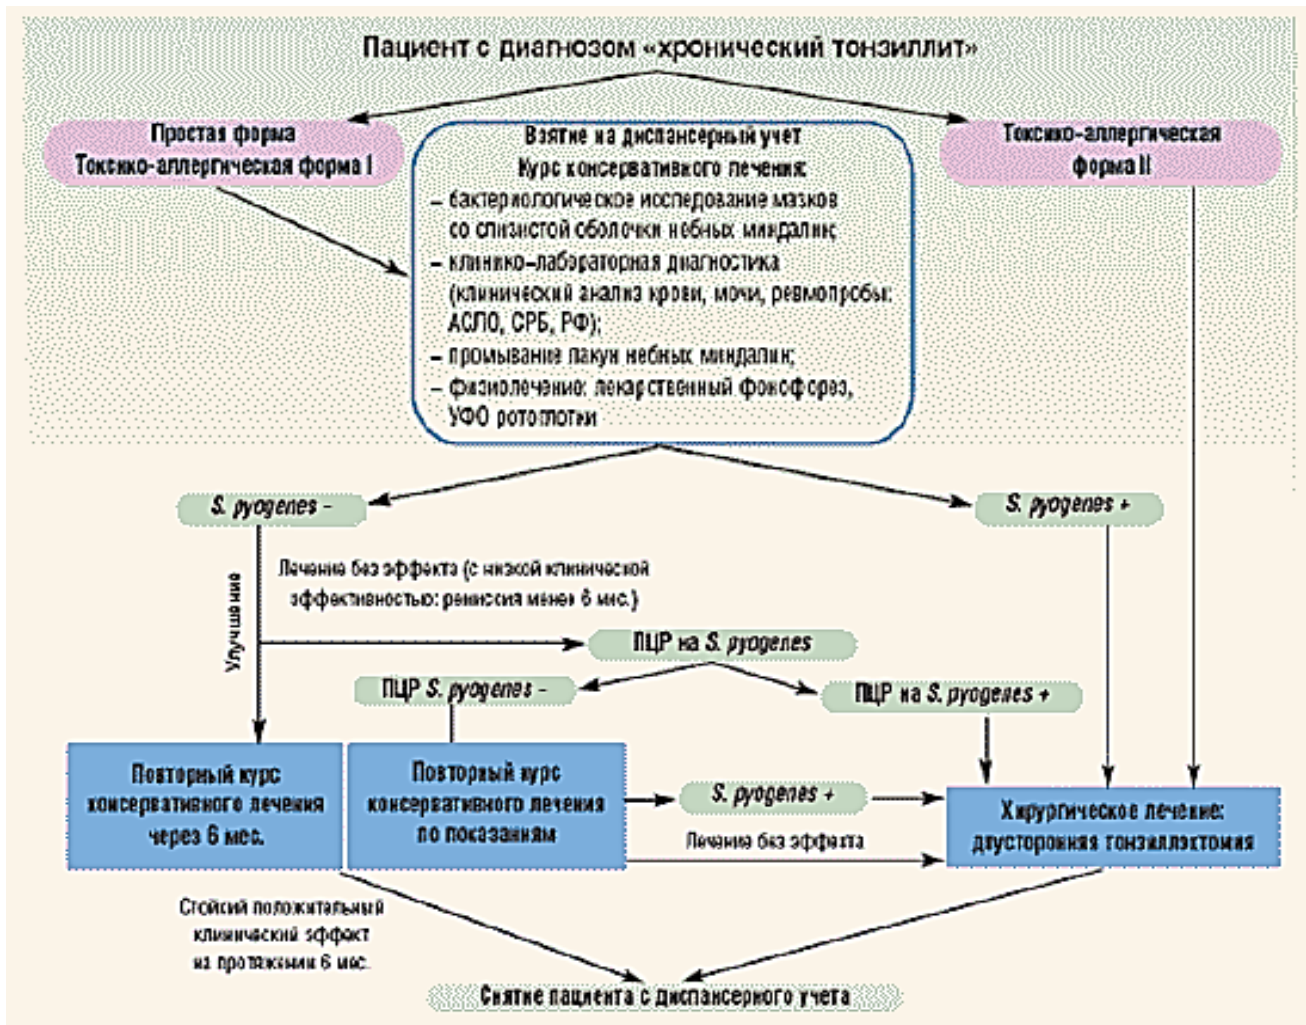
Пациент с диагнозом «хронический тонзиллит»

Простая форма
Токсико-аллергическая форма I

Взятие на диспансерный учет
Курс консервативного лечения:
– бактериологическое исследование мазков со слизистой оболочки небных миндалин;
– клинико-лабораторная диагностика (клинический анализ крови, мочи, ревмопробы: АСЛО, СРБ, РФ);
– промывание лакун небных миндалин;
– физиолечение: лекарственный фонофорез, УФО ротоглотки

Токсико-аллергическая форма II

S. pyogenes -

S. pyogenes +

Улучшение

Лечение без эффекта (с низкой клинической эффективностью: ремиссия менее 6 мес.)

ПЦР на S. pyogenes

ПЦР S. pyogenes -

ПЦР на S. pyogenes +

Повторный курс консервативного лечения через 6 мес.

Повторный курс консервативного лечения по показаниям

S. pyogenes +

Лечение без эффекта

Хирургическое лечение: двусторонняя тонзиллэктомия

Стойкий положительный клинический эффект на протяжении 6 мес.

Снятие пациента с диспансерного учета